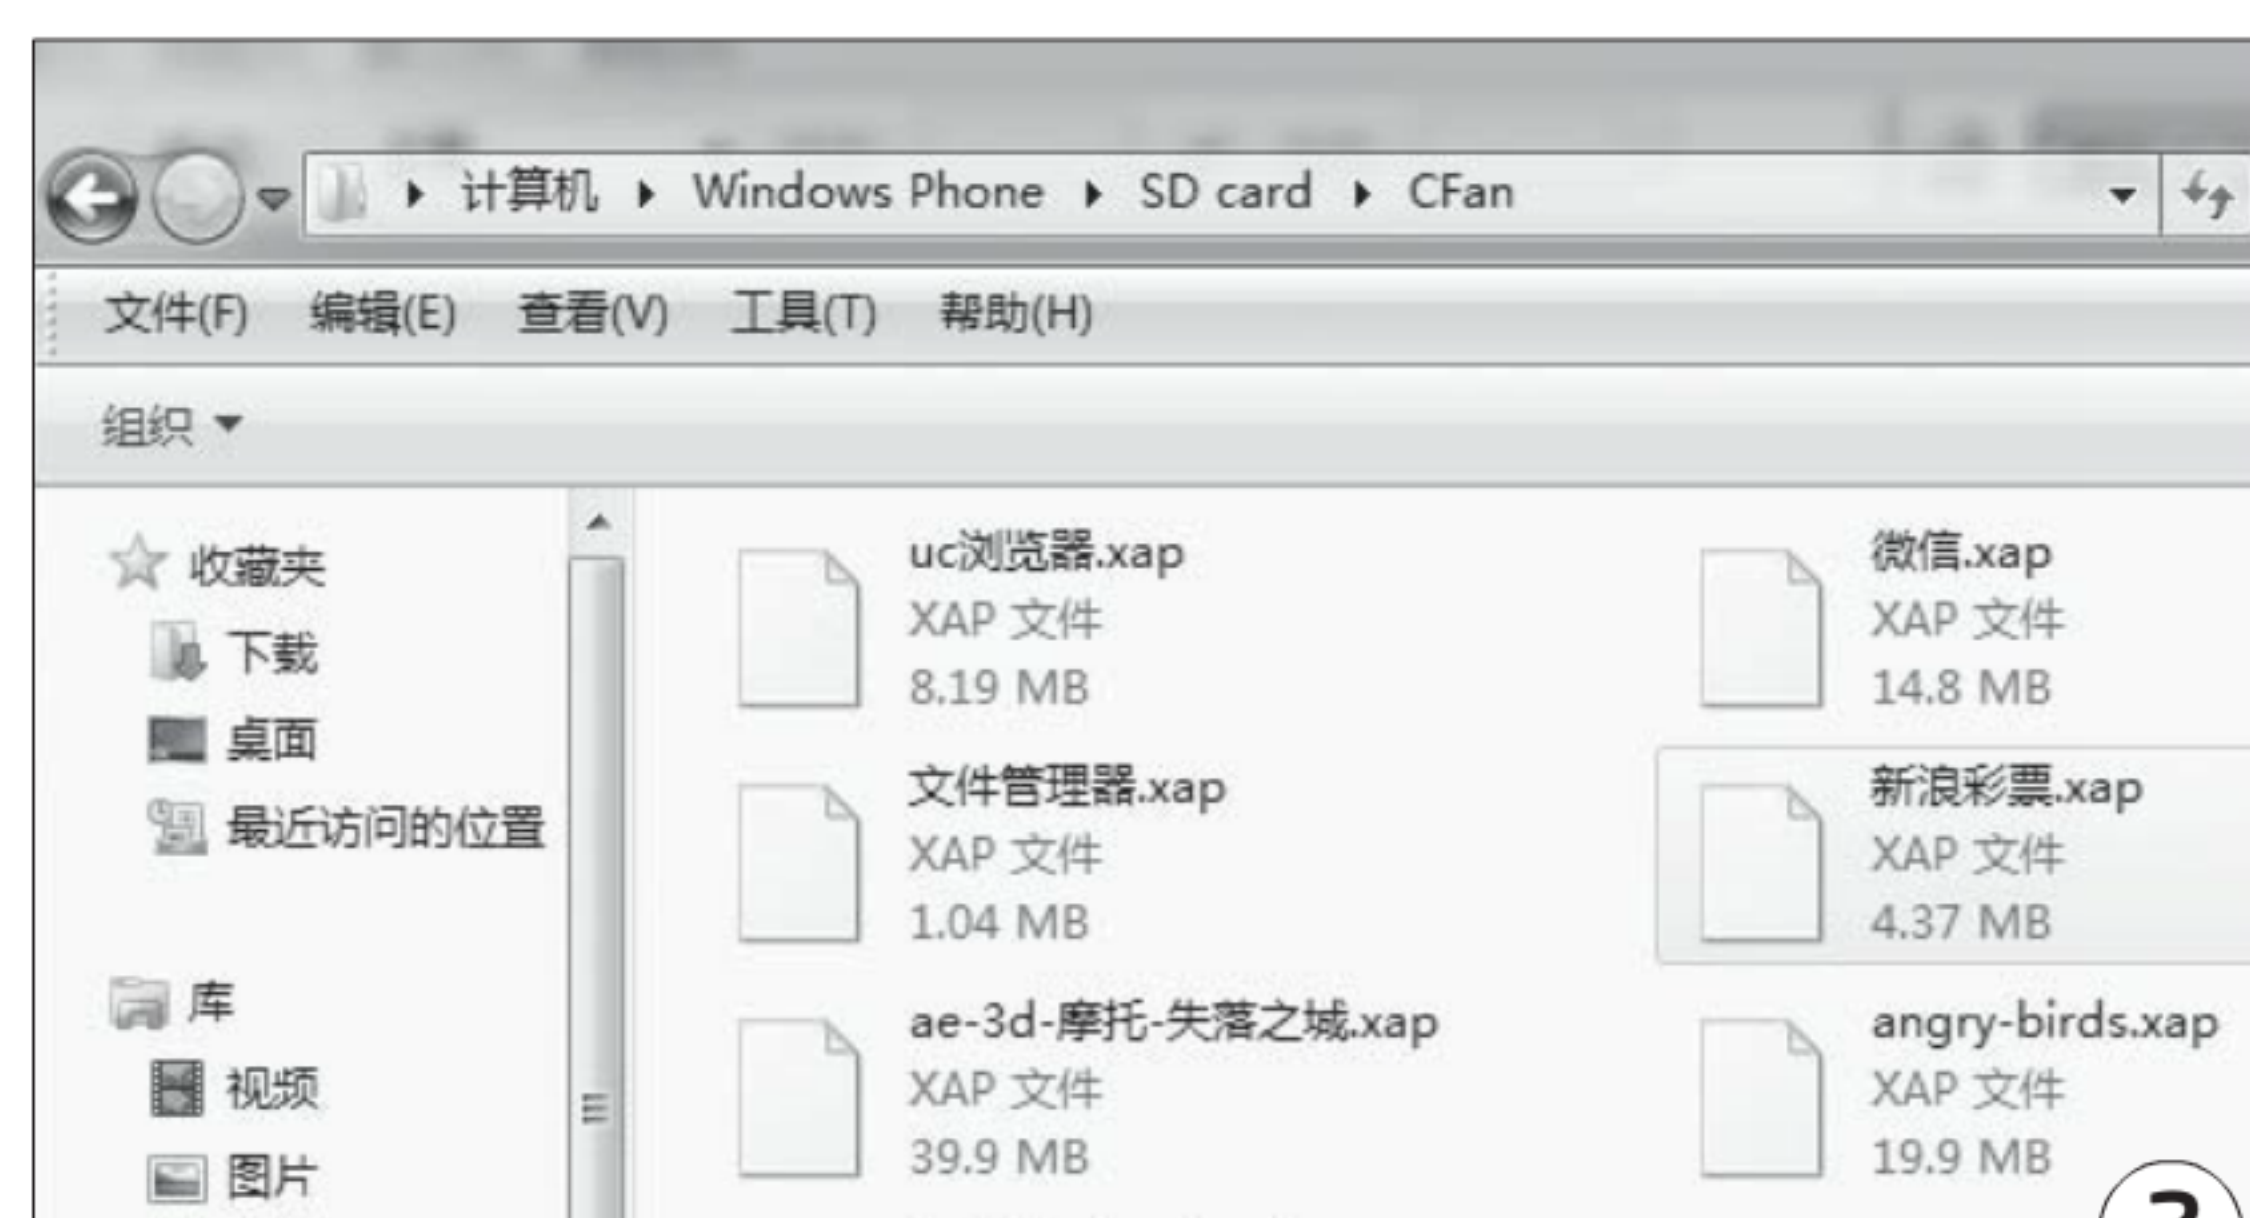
计算机 ▸ Windows Phone ▸ SD card ▸ CFan

文件(F) 编辑(E) 查看(V) 工具(T) 帮助(H)

组织 ▾

收藏夹
下载
桌面
最近访问的位置

库
视频
图片

uc浏览器.xap
XAP 文件
8.19 MB

微信.xap
XAP 文件
14.8 MB

文件管理器.xap
XAP 文件
1.04 MB

新浪彩票.xap
XAP 文件
4.37 MB

ae-3d-摩托-失落之城.xap
XAP 文件
39.9 MB

angry-birds.xap
XAP 文件
19.9 MB